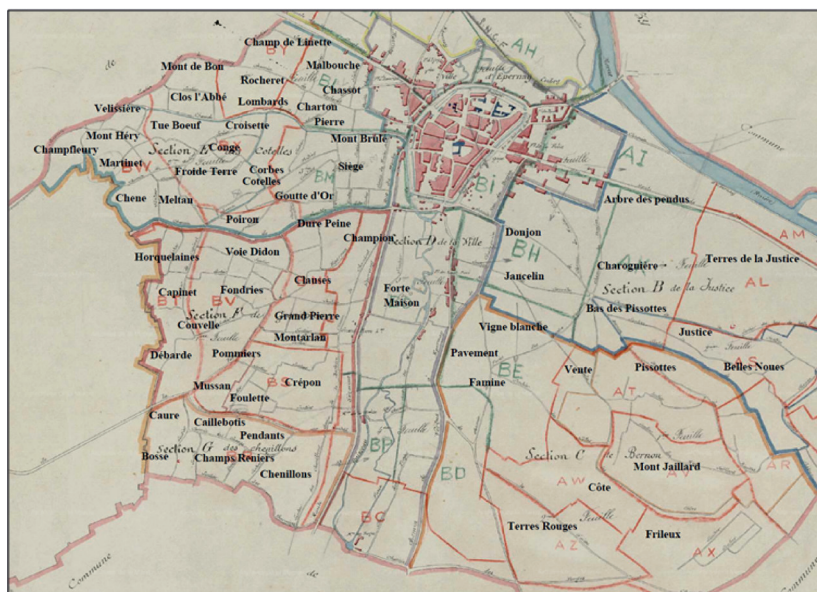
Champ de Linette
Mont de Bon
Malbouche
Rocheret
Chassot
Clos l'Abbé
Lombards
Charton
Velissière
Tue Boeuf
Croisette
Pierre
Mont Héry
Mont Brûlé
Champfleury
Martinet
Section A
Congé
Cotelles
Siège
Froide Terre
Corbes
Cotelles
Chene
Meltan
Goutte d'Or
Poiron
Dure Peine
Champion
Section D de la Ville
Donjon
Arbre des pendus
Voie Didon
Horquelaines
Jancelin
Charognière
Terres de la Justice
Fondries
Clauses
Capinet
Forte Maison
Section B de la Justice
Section F
Couvelle
Grand Pierre
Bas des Pissottes
Montarlan
Vigne blanche
Justice
Débarde
Pommiers
Pavement
Vente
Pissottes
Belles Noues
Mussan
Crépon
Famine
Foulette
Caure
Caillebotis
Pendants
Section G
Bosse
Champs Reniers
Section C de Bernon
Mont Jaillard
Chenillons
Côte
Terres Rouges
Frileux
AH
AI
BI
BH
BM
BL
BV
BK
BP
BE
BD
BC
AM
AL
AS
AT
AR
AV
AW
AZ
AX
Commune